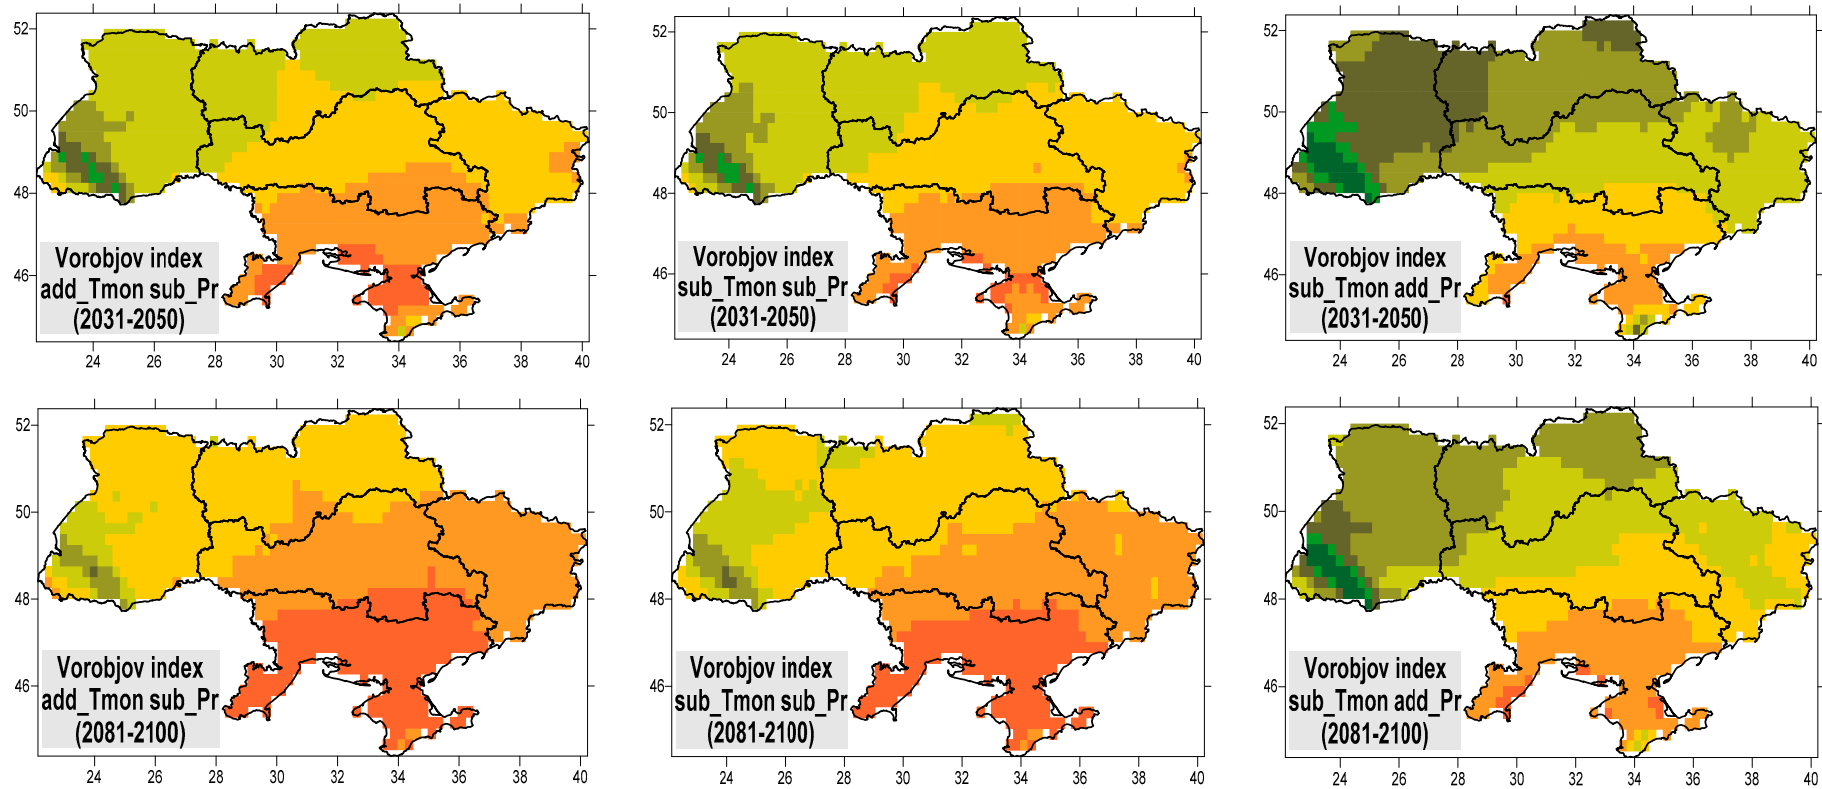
52
50
48
46
Vorobjov index
add_Tmon sub_Pr
(2031-2050)
24 26 28 30 32 34 36 38 40

52
50
48
46
Vorobjov index
sub_Tmon sub_Pr
(2031-2050)
24 26 28 30 32 34 36 38 40

52
50
48
46
Vorobjov index
sub_Tmon add_Pr
(2031-2050)
24 26 28 30 32 34 36 38 40

52
50
48
46
Vorobjov index
add_Tmon sub_Pr
(2081-2100)
24 26 28 30 32 34 36 38 40

52
50
48
46
Vorobjov index
sub_Tmon sub_Pr
(2081-2100)
24 26 28 30 32 34 36 38 40

52
50
48
46
Vorobjov index
sub_Tmon add_Pr
(2081-2100)
24 26 28 30 32 34 36 38 40